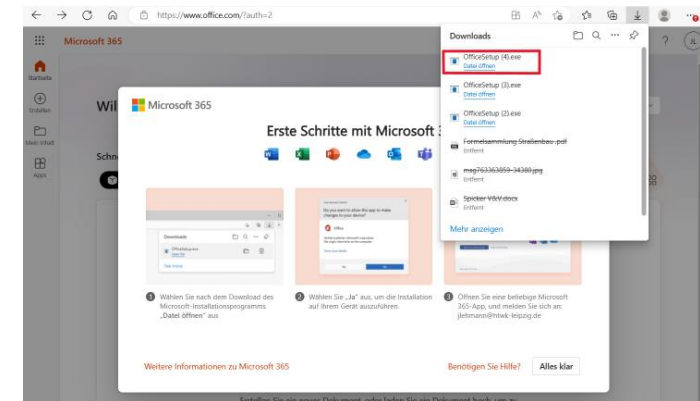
https://www.office.com/?auth=2

Microsoft 365

Startseite

Erstellen

Mein Inhalt

Apps

Wil

Schn

Microsoft 365

Erste Schritte mit Microsoft 3

Downloads

OfficeSetup.exe
Datei öffnen

Mehr anzeigen

Do you want to allow this app to make changes to your device?

Office

Yes

No

1 Wählen Sie nach dem Download des Microsoft-Installationsprogramms „Datei öffnen" aus

2 Wählen Sie „Ja" aus, um die Installation auf Ihrem Gerät auszuführen

3 Öffnen Sie eine beliebige Microsoft 365-App, und melden Sie sich an: jlehmann@htwk-leipzig.de

Weitere Informationen zu Microsoft 365

Benötigen Sie Hilfe?

Alles klar

Downloads

OfficeSetup (4).exe
Datei öffnen

OfficeSetup (3).exe
Datei öffnen

OfficeSetup (2).exe
Datei öffnen

Formelsammlung Straßenbau .pdf
Entfernt

msg763363859-34380.jpg
Entfernt

Spicker V&V.docx
Entfernt

Mehr anzeigen

Erstellen Sie ein neues Dokument, oder laden Sie ein Dokument hoch, um zu